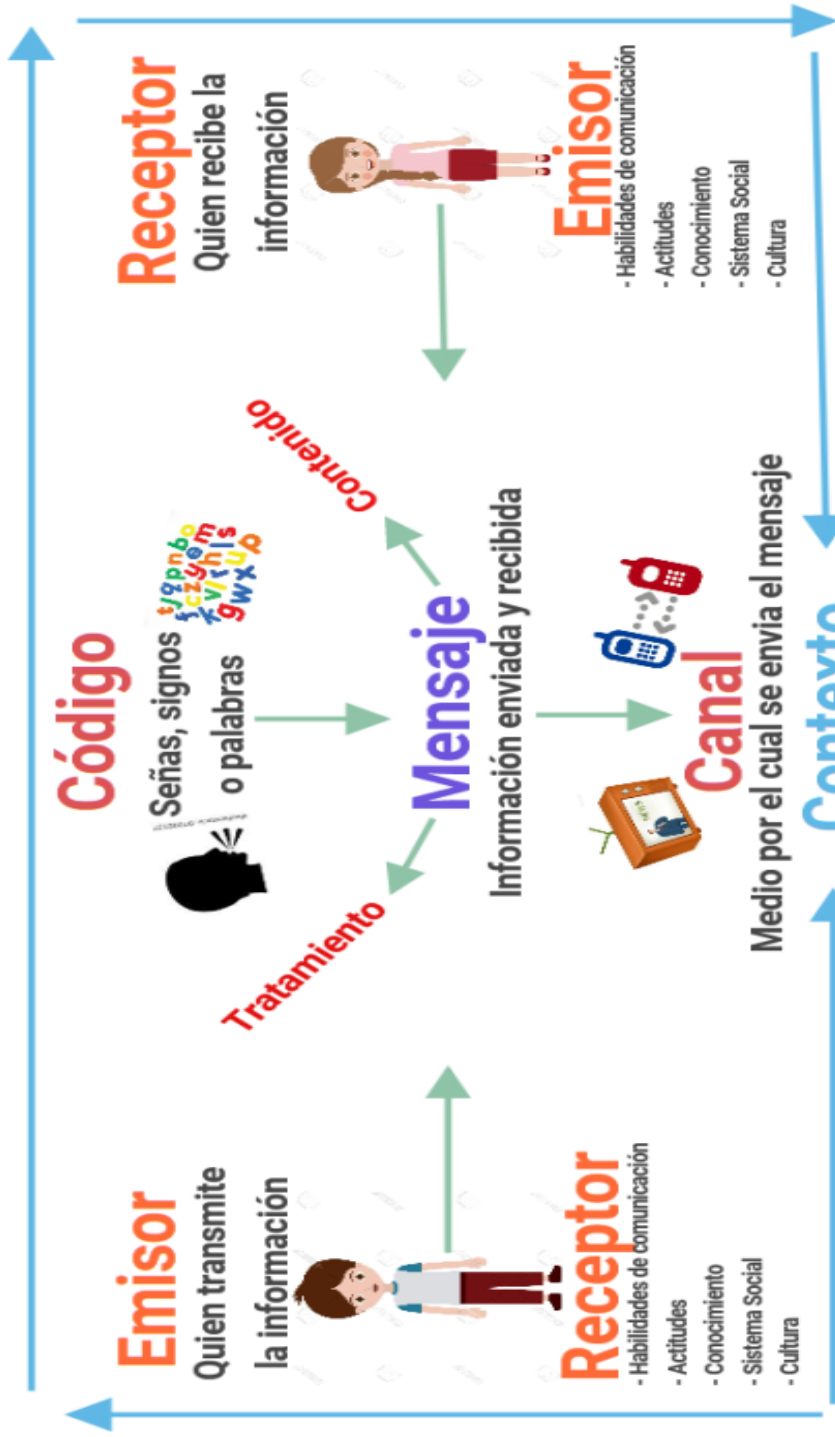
Receptor
Quien recibe la información

Emisor
- Habilidades de comunicación
- Actitudes
- Conocimiento
- Sistema Social
- Cultura

Código
Señas, signos o palabras

Contenido

Mensaje
Información enviada y recibida

Tratamiento

Canal
Medio por el cual se envia el mensaje

Contexto

Emisor
Quien transmite la información

Receptor
- Habilidades de comunicación
- Actitudes
- Conocimiento
- Sistema Social
- Cultura